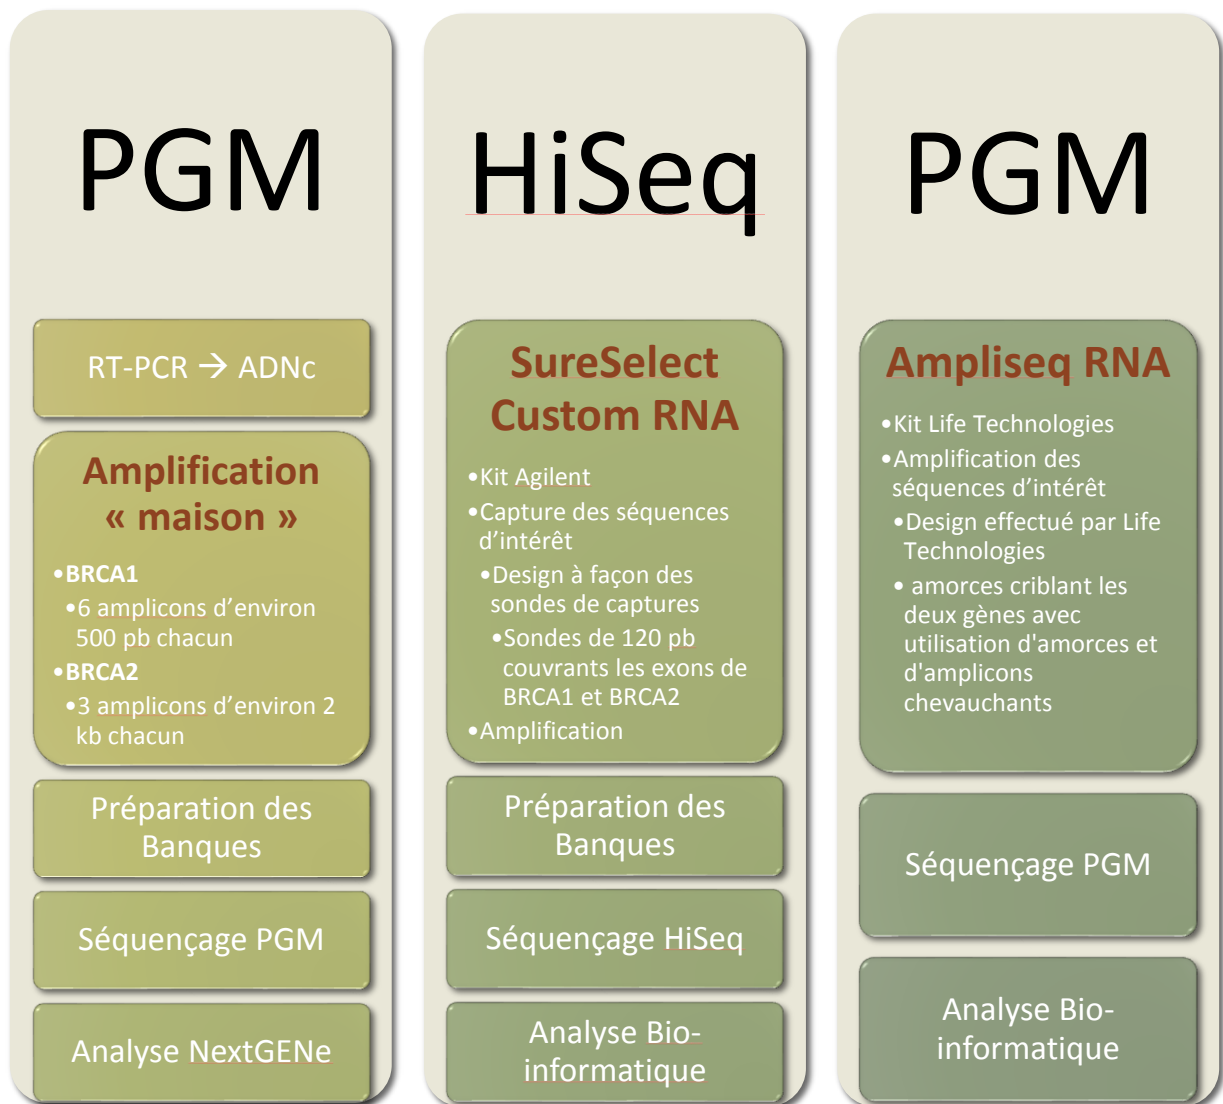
PGM

RT-PCR → ADNc

Amplification « maison »

•BRCA1
•6 amplicons d'environ 500 pb chacun
•BRCA2
•3 amplicons d'environ 2 kb chacun

Préparation des Banques

Séquençage PGM

Analyse NextGENe

HiSeq

SureSelect Custom RNA

•Kit Agilent
•Capture des séquences d'intérêt
•Design à façon des sondes de captures
•Sondes de 120 pb couvrants les exons de BRCA1 et BRCA2
•Amplification

Préparation des Banques

Séquençage HiSeq

Analyse Bio-informatique

PGM

Ampliseq RNA

•Kit Life Technologies
•Amplification des séquences d'intérêt
•Design effectué par Life Technologies
• amorces criblant les deux gènes avec utilisation d'amorces et d'amplicons chevauchants

Séquençage PGM

Analyse Bio-informatique